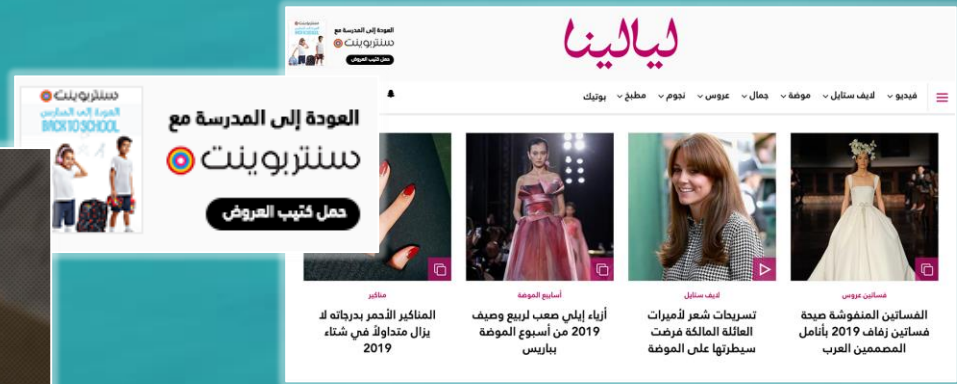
ليالينا

العودة إلى المدرسة مع
سنتربوينت
حمل كتيب العروض

العودة إلى المدارس
BACK TO SCHOOL

العودة إلى المدرسة مع
سنتربوينت
حمل كتيب العروض

فيديو لايف ستايل موضة جمال عروس نجوم مطبخ بوتيك

فساتين عروس
الفساتين المنفوشة صيحة فساتين زفاف 2019 بأنامل المصممين العرب

لايف ستايل
تسريحات شعر لأميرات العائلة المالكة فرضت سيطرتها على الموضة

أسابيع الموضة
أزياء إيلي صعب لربيع وصيف 2019 من أسبوع الموضة بباريس

مناكير
المناكير الأحمر بدرجاته لا يزال متداولاً في شتاء 2019